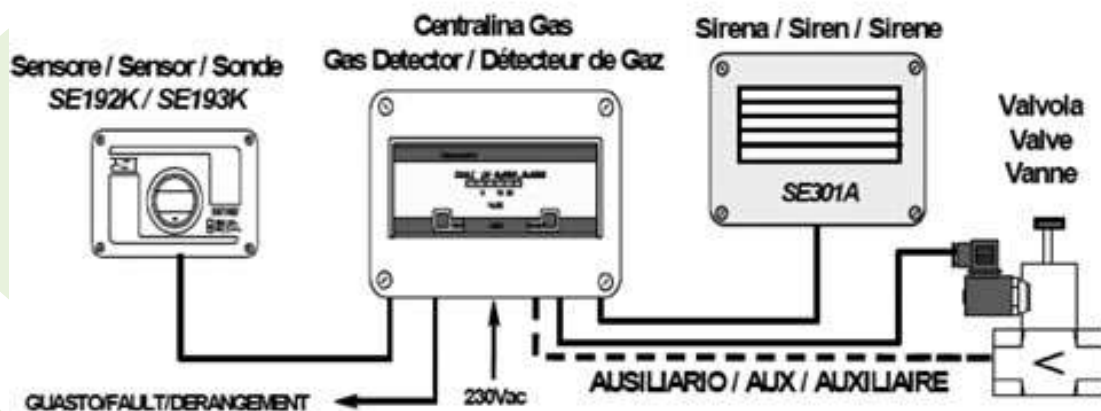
Sensore / Sensor / Sonde
SE192K / SE193K

Centralina Gas
Gas Detector / Détecteur de Gaz

Sirena / Siren / Sirene

SE301A

Valvola
Valve
Vanne

GUASTO/FAULT/DERANGEMENT

230Vac

AUSILIARIO / AUX / AUXILIAIRE